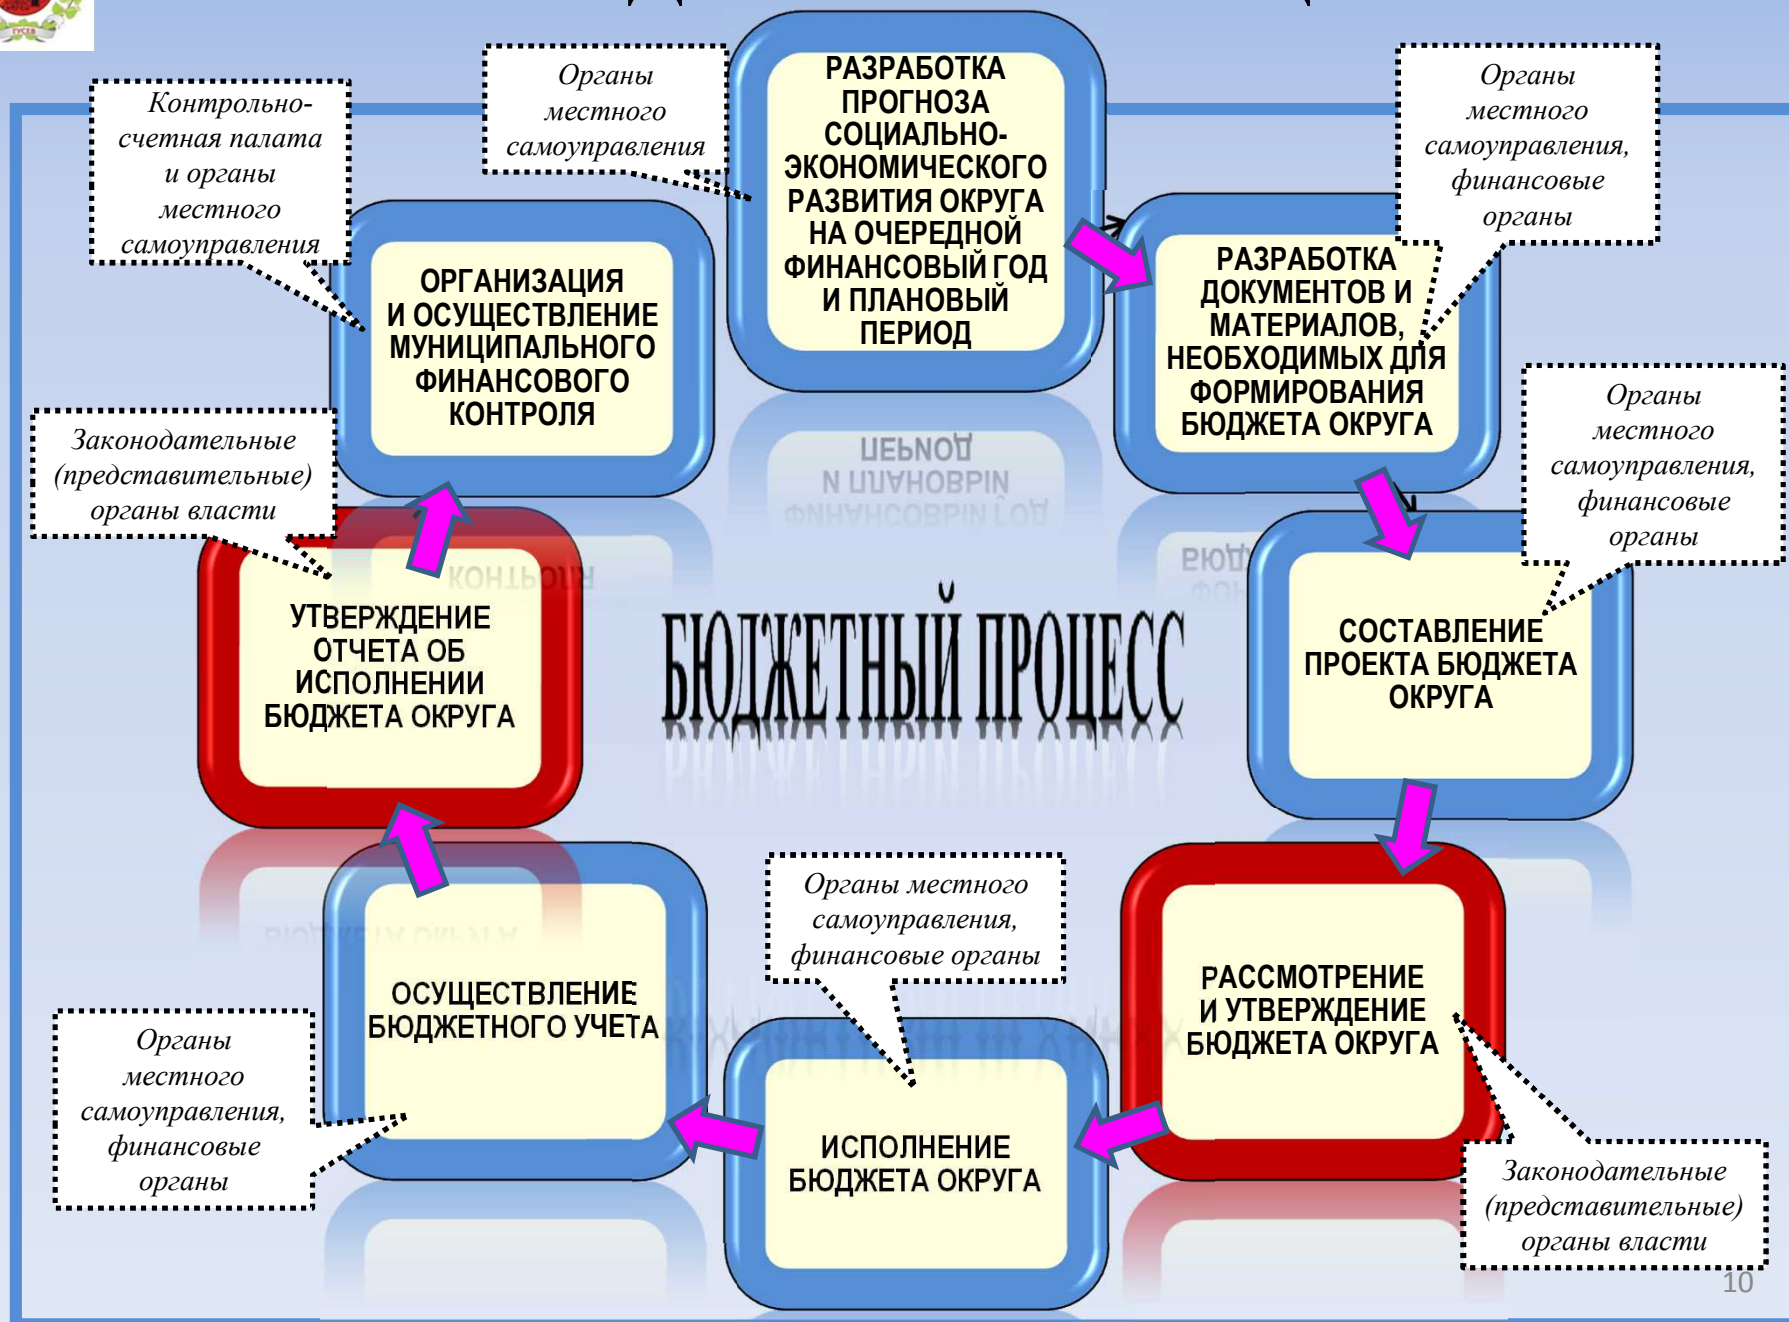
Органы местного самоуправления

РАЗРАБОТКА ПРОГНОЗА СОЦИАЛЬНО-ЭКОНОМИЧЕСКОГО РАЗВИТИЯ ОКРУГА НА ОЧЕРЕДНОЙ ФИНАНСОВЫЙ ГОД И ПЛАНОВЫЙ ПЕРИОД

Органы местного самоуправления, финансовые органы

Контрольно-счетная палата и органы местного самоуправления

ОРГАНИЗАЦИЯ И ОСУЩЕСТВЛЕНИЕ МУНИЦИПАЛЬНОГО ФИНАНСОВОГО КОНТРОЛЯ

РАЗРАБОТКА ДОКУМЕНТОВ И МАТЕРИАЛОВ, НЕОБХОДИМЫХ ДЛЯ ФОРМИРОВАНИЯ БЮДЖЕТА ОКРУГА

Органы местного самоуправления, финансовые органы

Законодательные (представительные) органы власти

УТВЕРЖДЕНИЕ ОТЧЕТА ОБ ИСПОЛНЕНИИ БЮДЖЕТА ОКРУГА

БЮДЖЕТНЫЙ ПРОЦЕСС

СОСТАВЛЕНИЕ ПРОЕКТА БЮДЖЕТА ОКРУГА

Органы местного самоуправления, финансовые органы

ОСУЩЕСТВЛЕНИЕ БЮДЖЕТНОГО УЧЕТА

РАССМОТРЕНИЕ И УТВЕРЖДЕНИЕ БЮДЖЕТА ОКРУГА

Органы местного самоуправления, финансовые органы

ИСПОЛНЕНИЕ БЮДЖЕТА ОКРУГА

Законодательные (представительные) органы власти

10